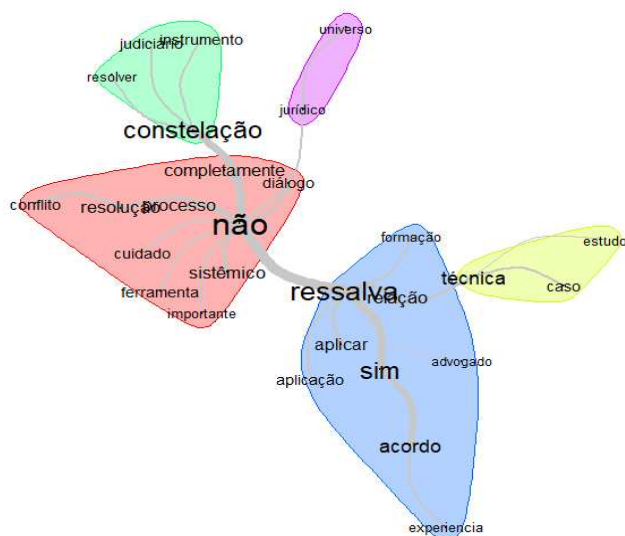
judiciário
instrumento
resolver
universo
jurídico
constelação
completamente
diálogo
conflito
resolução
processo
não
cuidado
sistêmico
ferramenta
importante
formação
estudo
técnica
caso
ressalva
relação
aplicar
advogado
aplicação
sim
acordo
experiência